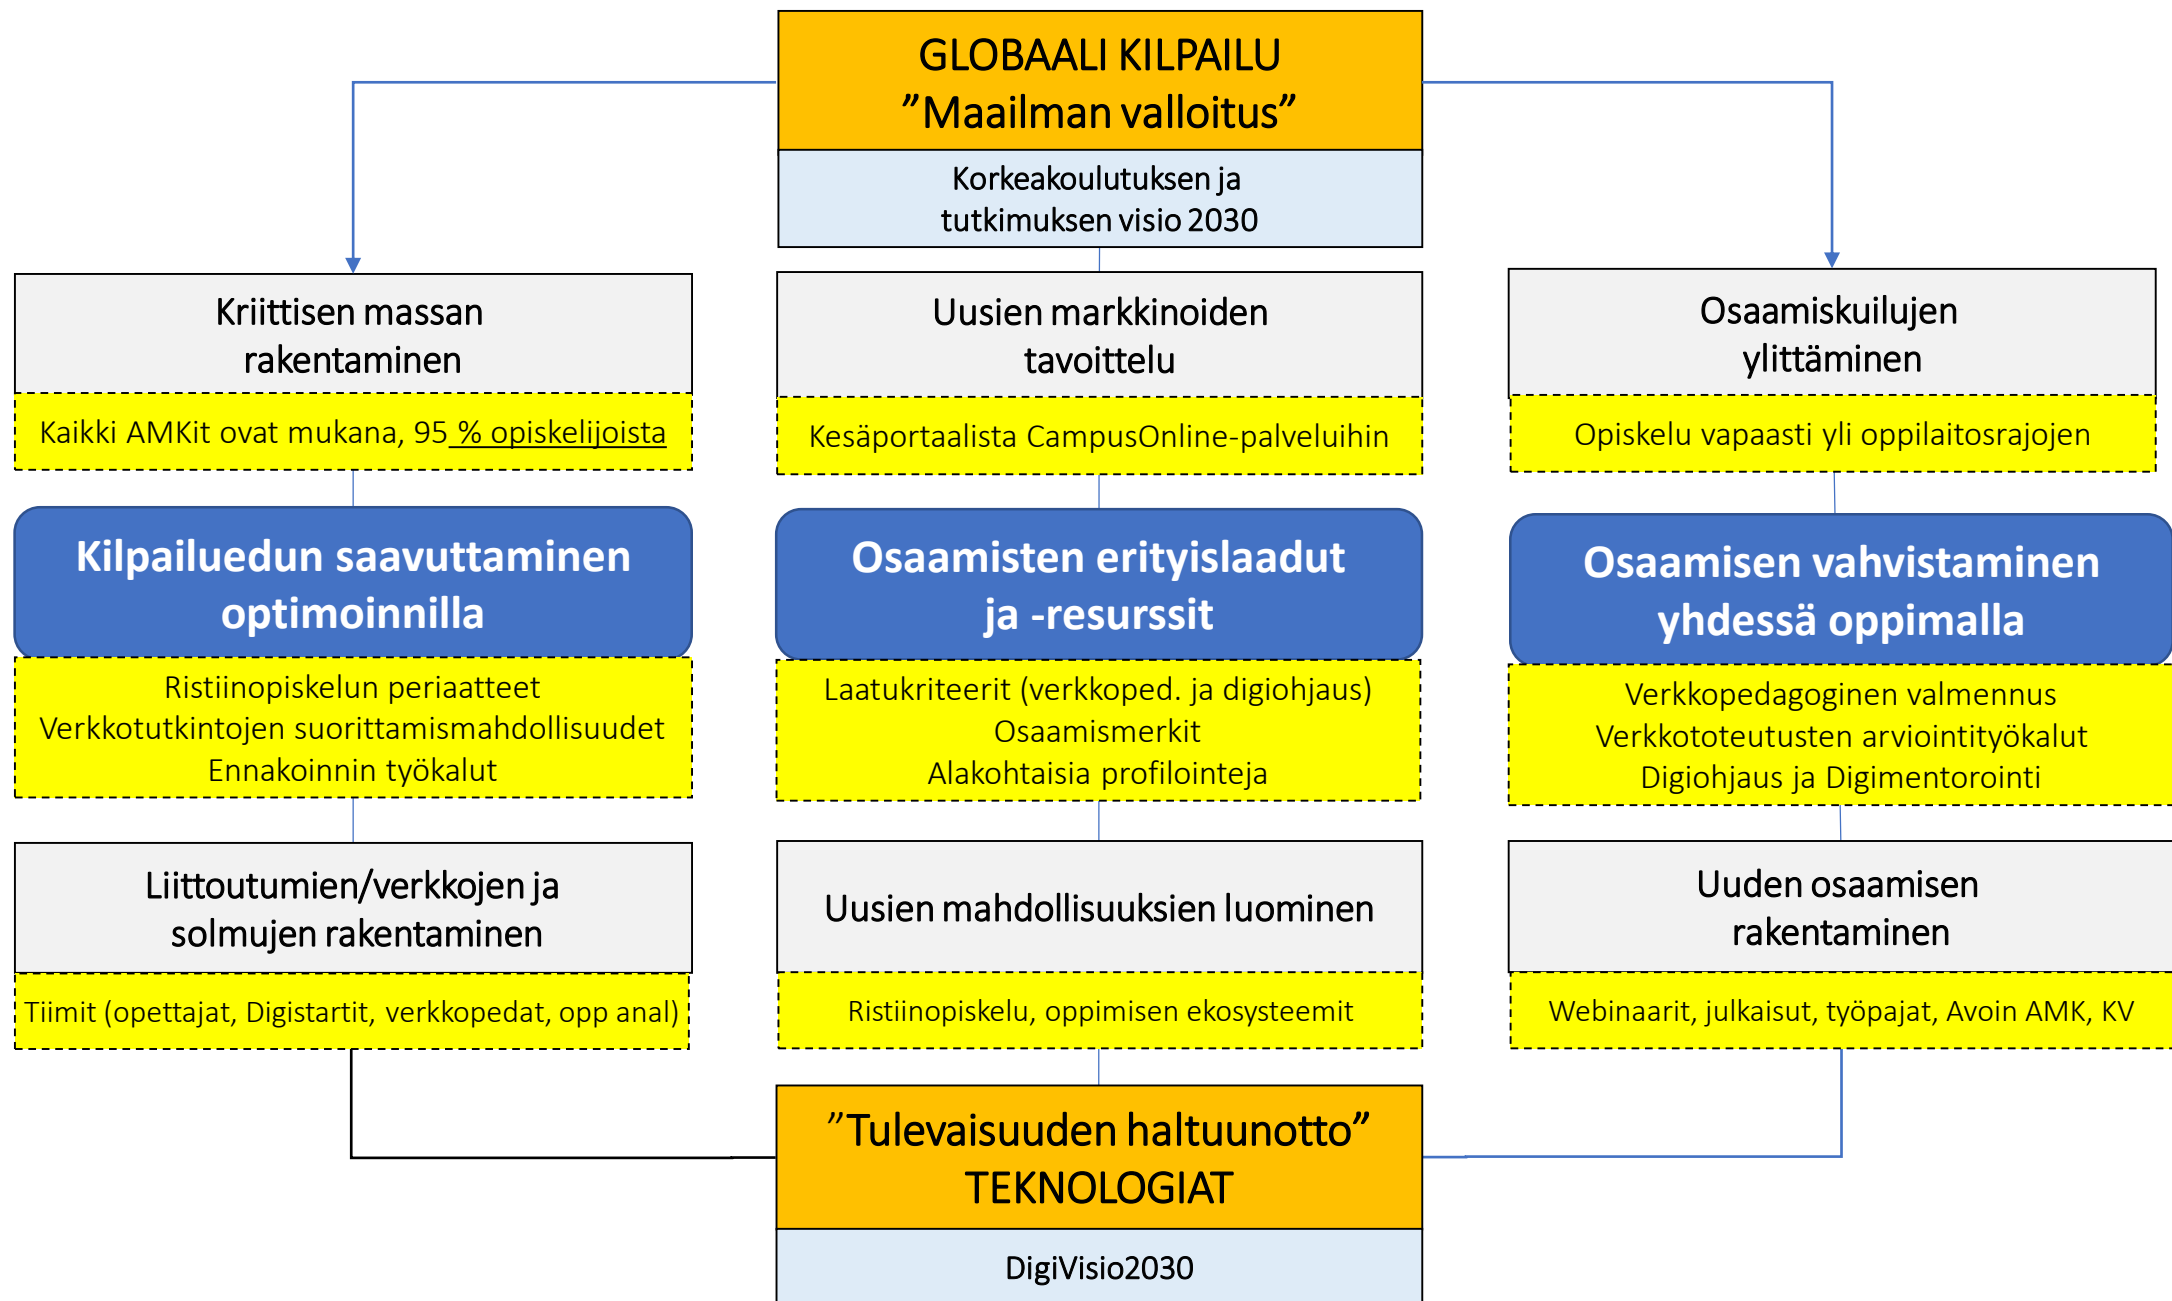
GLOBAALI KILPAILU
”Maailman valloitus”

Korkeakoulutuksen ja tutkimuksen visio 2030

Kriittisen massan rakentaminen

Kaikki AMKit ovat mukana, 95 % opiskelijoista

Kilpailuedun saavuttaminen optimoinnilla

Ristiinopiskelun periaatteet
Verkkotutkintojen suorittamismahdollisuudet
Ennakoinnin työkalut

Liittoutumien/verkkojen ja solmujen rakentaminen

Tiimit (opettajat, Digistartit, verkkopedat, opp anal)

Uusien markkinoiden tavoittelu

Kesäportaalista CampusOnline-palveluihin

Osaamisten erityislaadut ja -resurssit

Laatukriteerit (verkkoped. ja digiohjaus)
Osaamismerkit
Alakohtaisia profilointeja

Uusien mahdollisuuksien luominen

Ristiinopiskelu, oppimisen ekosysteemit

Osaamiskuilujen ylittäminen

Opiskelu vapaasti yli oppilaitosrajojen

Osaamisen vahvistaminen yhdessä oppimalla

Verkkopedagoginen valmennus
Verkkototeutusten arviointityökalut
Digiohjaus ja Digimentorointi

Uuden osaamisen rakentaminen

Webinaarit, julkaisut, työpajat, Avoin AMK, KV

”Tulevaisuuden haltuunotto”
TEKNOLOGIAT

DigiVisio2030